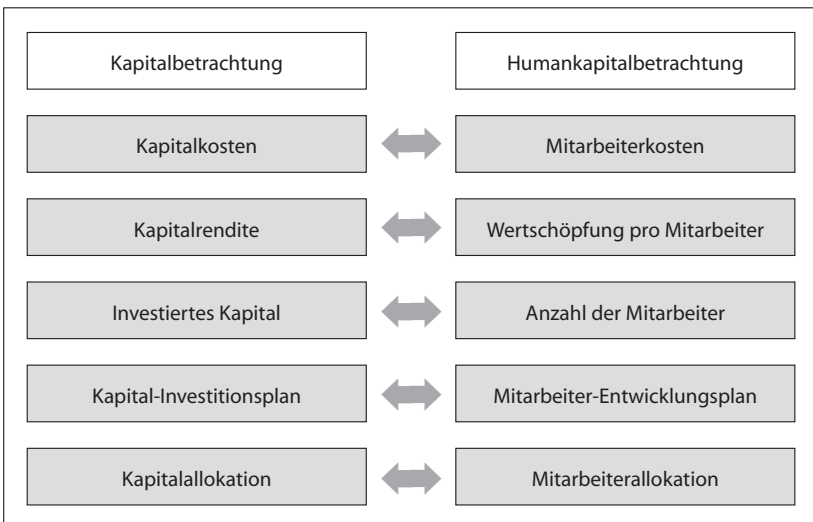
Kapitalbetrachtung

Humankapitalbetrachtung

Kapitalkosten

Mitarbeiterkosten

Kapitalrendite

Wertschöpfung pro Mitarbeiter

Investiertes Kapital

Anzahl der Mitarbeiter

Kapital-Investitionsplan

Mitarbeiter-Entwicklungsplan

Kapitalallokation

Mitarbeiterallokation